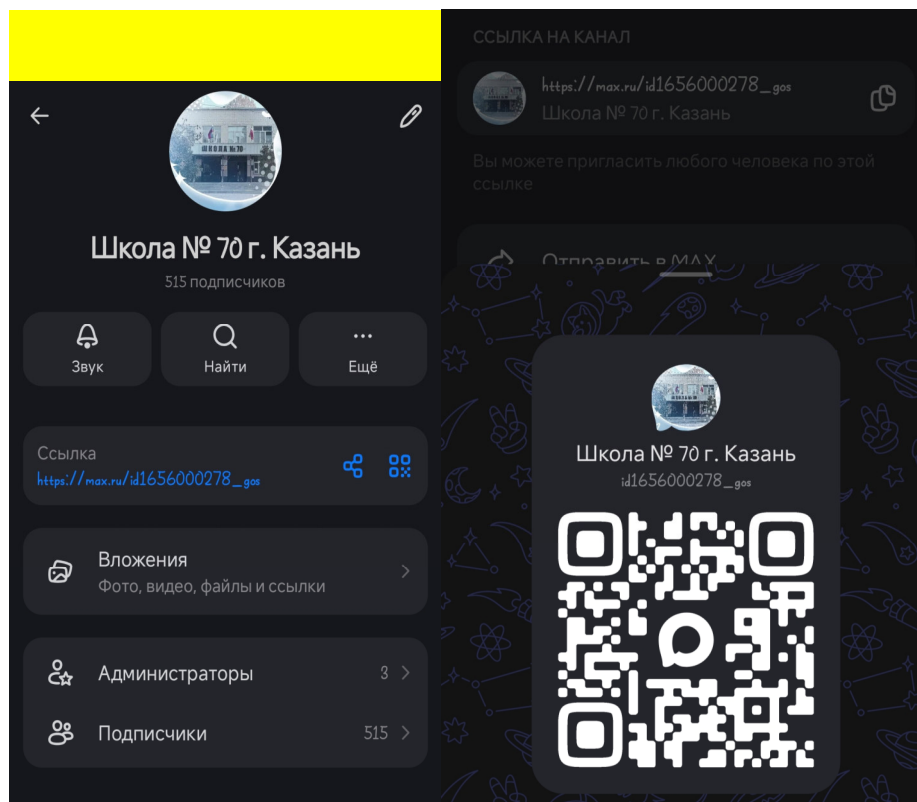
Школа № 70 г. Казань

515 подписчиков

Звук

Найти

Ещё

Ссылка

https://max.ru/id1656000278_gos

Вложения

Фото, видео, файлы и ссылки

Администраторы 3

Подписчики 515

ССЫЛКА НА КАНАЛ

https://max.ru/id1656000278_gos

Школа № 70 г. Казань

Вы можете пригласить любого человека по этой ссылке

Отправить в MAX

Школа № 70 г. Казань

id1656000278_gos